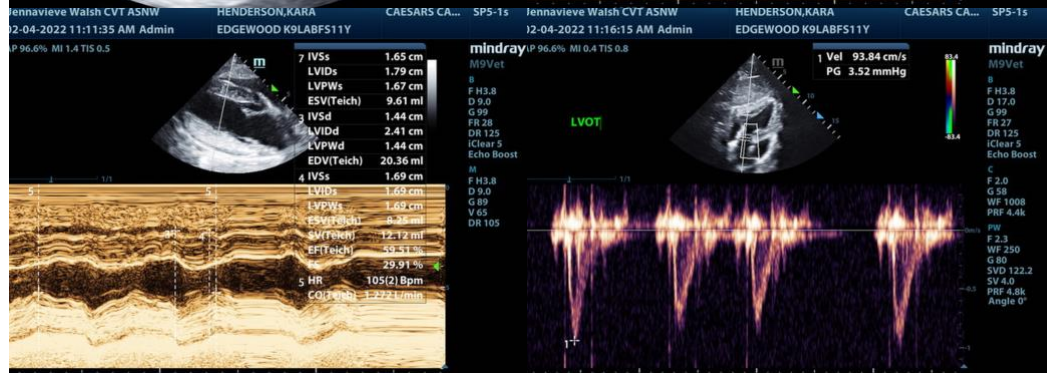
Jennavieve Walsh CVT ASNW 02-04-2022 11:11:35 AM Admin
HENDERSON,KARA EDGEWOOD K9LABFS11Y
CAESARS CA... SP5-1s
AP 96.6% MI 1.4 TIS 0.5

7 IVSs 1.65 cm
LVIDs 1.79 cm
LVPWs 1.67 cm
ESV(Teich) 9.61 ml
3 IVSd 1.44 cm
LVIDd 2.41 cm
LVPWd 1.44 cm
EDV(Teich) 20.36 ml
4 IVSs 1.69 cm
LVIDs 1.69 cm
LVPWs 1.69 cm
ESV(Teich) 8.25 ml
SV(Teich) 12.12 ml
EF(Teich) 59.51 %
FS 29.91 %
5 HR 105(2) Bpm
CO(Teich) 1.272 L/min

mindray M9Vet
B
F H3.8
D 9.0
G 99
FR 28
DR 125
iClear 5
Echo Boost
M
F H3.8
D 9.0
G 89
V 65
DR 105

Jennavieve Walsh CVT ASNW 02-04-2022 11:16:15 AM Admin
HENDERSON,KARA EDGEWOOD K9LABFS11Y
CAESARS CA... SP5-1s
AP 96.6% MI 0.4 TIS 0.8

LVOT
1 Vel 93.84 cm/s
PG 3.52 mmHg

mindray M9Vet
B
F H3.8
D 17.0
G 99
FR 27
DR 125
iClear 5
Echo Boost
C
F 2.0
G 58
WF 1008
PRF 4.4k
PW
F 2.3
WF 250
G 80
SVD 122.2
SV 4.0
PRF 4.8k
Angle 0°